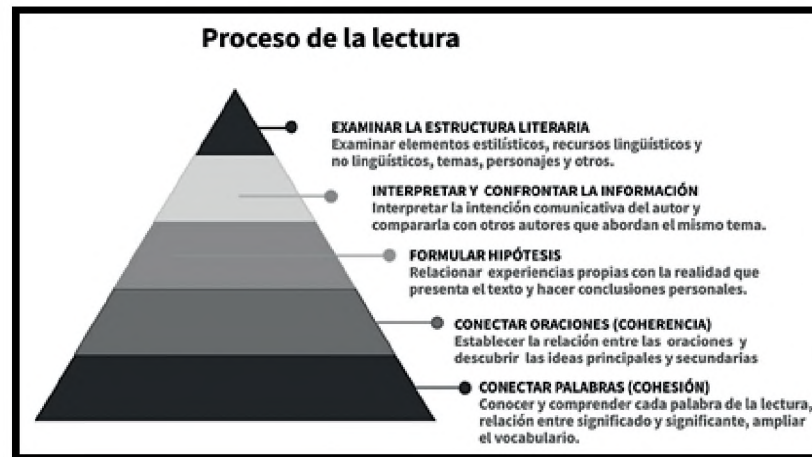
Proceso de la lectura

EXAMINAR LA ESTRUCTURA LITERARIA
Examinar elementos estilísticos, recursos lingüísticos y no lingüísticos, temas, personajes y otros.

INTERPRETAR Y CONFRONTAR LA INFORMACIÓN
Interpretar la intención comunicativa del autor y compararla con otros autores que abordan el mismo tema.

FORMULAR HIPÓTESIS
Relacionar experiencias propias con la realidad que presenta el texto y hacer conclusiones personales.

CONECTAR ORACIONES (COHERENCIA)
Establecer la relación entre las oraciones y descubrir las ideas principales y secundarias

CONECTAR PALABRAS (COHESIÓN)
Conocer y comprender cada palabra de la lectura, relación entre significado y significante, ampliar el vocabulario.